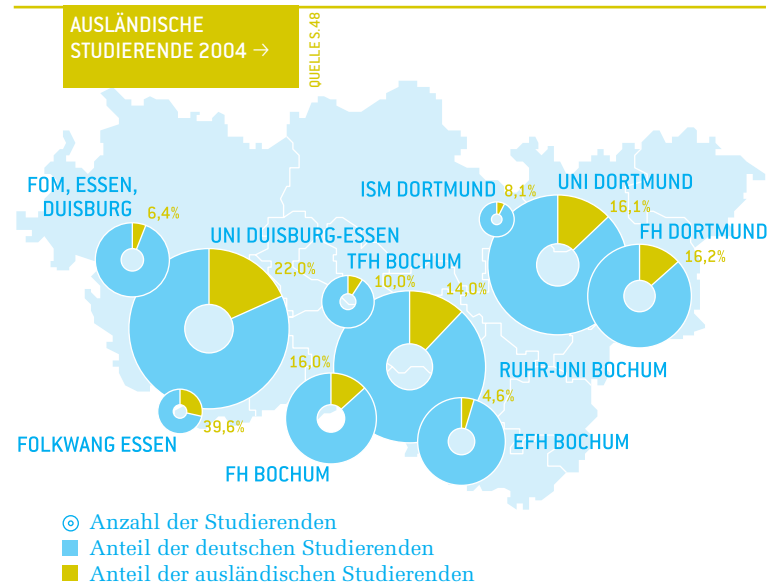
AUSLÄNDISCHE STUDIERENDE 2004 →

QUELLE S.48

FOM, ESSEN, DUISBURG 6,4%

UNI DUISBURG-ESSEN 22,0%

TFH BOCHUM 10,0%

ISM DORTMUND 8,1%

UNI DORTMUND 16,1%

FH DORTMUND 16,2%

14,0%

RUHR-UNI BOCHUM

16,0%

4,6%

FOLKWANG ESSEN 39,6%

EFH BOCHUM

FH BOCHUM

Anzahl der Studierenden
Anteil der deutschen Studierenden
Anteil der ausländischen Studierenden